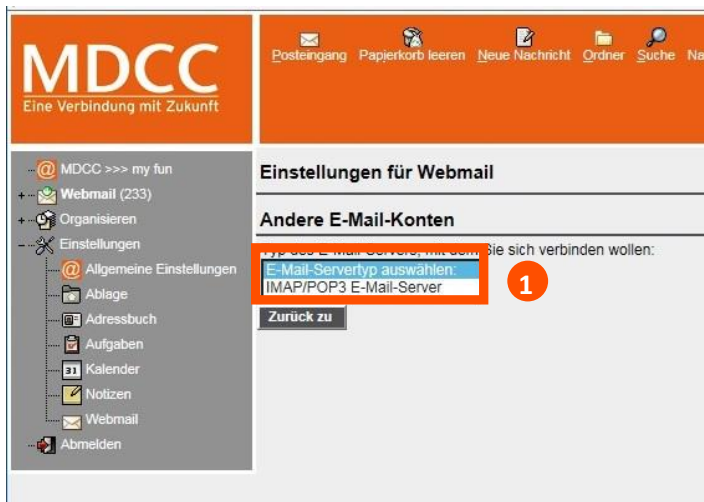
MDCC
Eine Verbindung mit Zukunft

Posteingang Papierkorb leeren Neue Nachricht Ordner Suche Na

MDCC >>> my fun
Webmail (233)
Organisieren
Einstellungen
Allgemeine Einstellungen
Ablage
Adressbuch
Aufgaben
31 Kalender
Notizen
Webmail
Abmelden

Einstellungen für Webmail

Andere E-Mail-Konten

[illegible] Sie sich verbinden wollen:

E-Mail-Servertyp auswählen:
IMAP/POP3 E-Mail-Server

1

Zurück zu